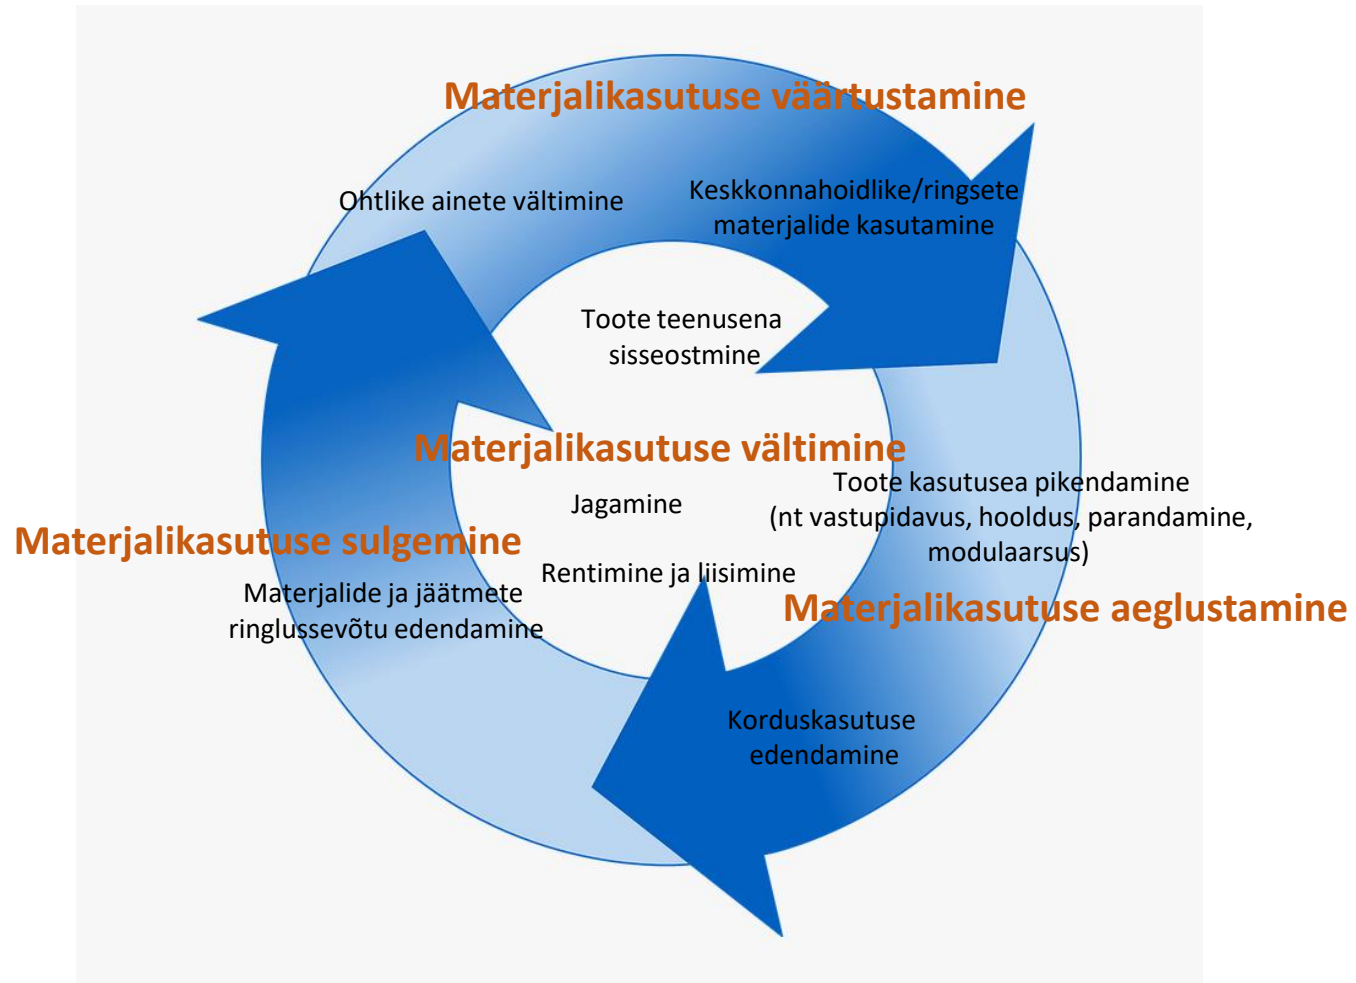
Materjalikasutuse väärtustamine

Ohtlike ainete vältimine

Keskkonnahoidlike/ringsete materjalide kasutamine

Toote teenusena sisseostmine

Materjalikasutuse vältimine

Jagamine

Rentimine ja liisimine

Toote kasutusea pikendamine (nt vastupidavus, hooldus, parandamine, modulaarsus)

Materjalikasutuse sulgemine

Materjalide ja jäätmete ringlussevõtu edendamine

Materjalikasutuse aeglustamine

Korduskasutuse edendamine